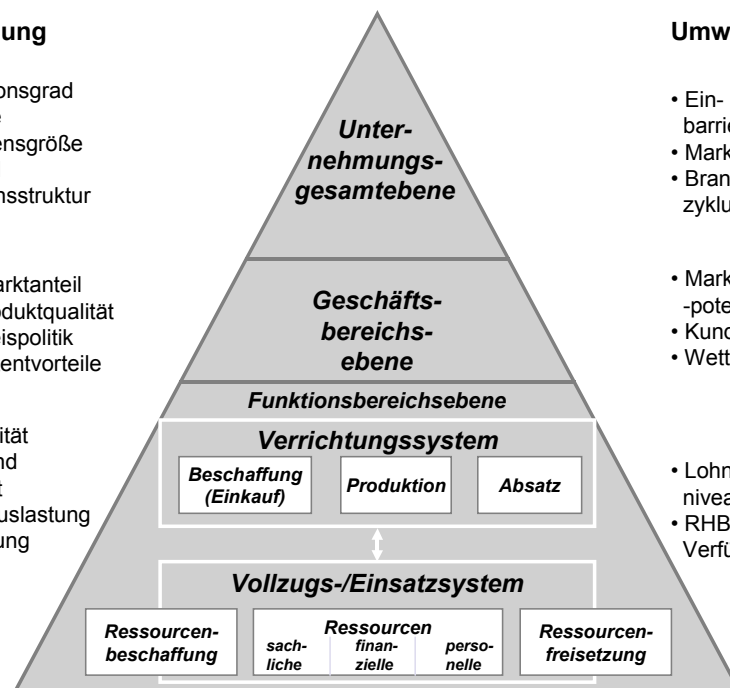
ung

onsgrad
e
ensgröße

nsstruktur

arktanteil
oduktqualität
eispolitik
entvorteile

ität
nd
t
uslastung
ung

Unternehmungsgesamtebene

Geschäftsbereichsebene

Funktionsbereichsebene

Verrichtungssystem

Beschaffung (Einkauf)

Produktion

Absatz

Vollzugs-/Einsatzsystem

Ressourcenbeschaffung

Ressourcen

sachliche

finanzielle

personelle

Ressourcenfreisetzung

Umw

• Ein- barrie
• Mark
• Bran zyklu

• Mark -pote
• Kund
• Wett

• Lohn nivea
• RHB Verfü